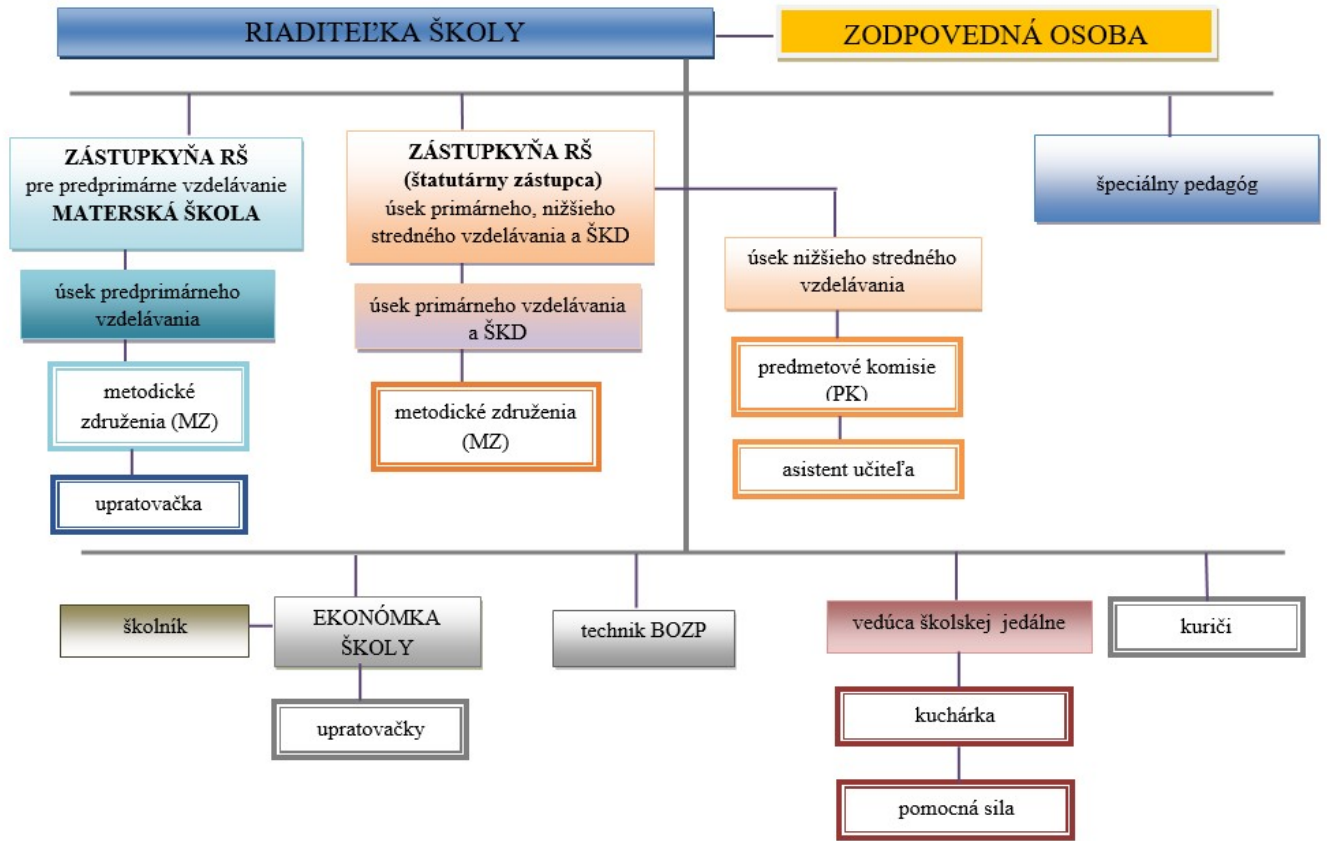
RIADITEĽKA ŠKOLY

ZODPOVEDNÁ OSOBA

ZÁSTUPKYŇA RŠ
pre predprimárne vzdelávanie
MATERSKÁ ŠKOLA

ZÁSTUPKYŇA RŠ
(štatutárny zástupca)
úsek primárneho, nižšieho stredného vzdelávania a ŠKD

špeciálny pedagóg

úsek predprimárneho vzdelávania

úsek primárneho vzdelávania a ŠKD

úsek nižšieho stredného vzdelávania

metodické združenia (MZ)

metodické združenia (MZ)

predmetové komisie (PK)

asistent učiteľa

upratovačka

školník

EKONÓMKA ŠKOLY

technik BOZP

vedúca školskej jedálne

kuriči

upratovačky

kuchárka

pomocná sila